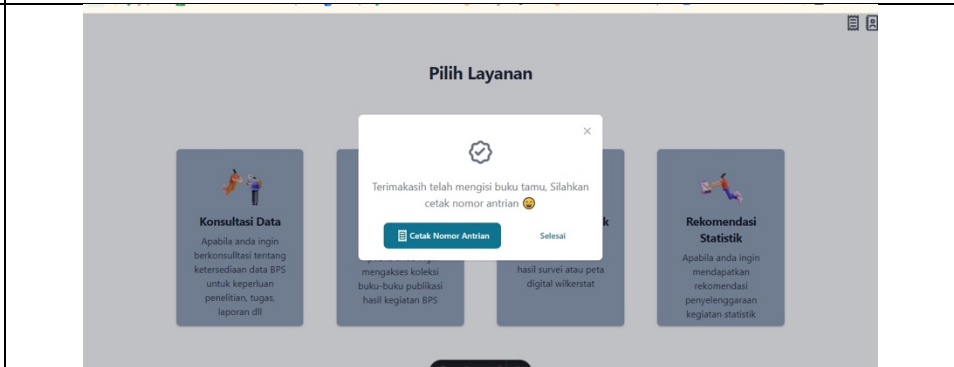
Pilih Layanan

×

Terimakasih telah mengisi buku tamu, Silahkan cetak nomor antrian 😀

Cetak Nomor Antrian

Selesai

Konsultasi Data

Apabila anda ingin berkonsultasi tentang ketersediaan data BPS untuk keperluan penelitian, tugas, laporan dll

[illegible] mengakses koleksi buku-buku publikasi hasil kegiatan BPS

k

hasil survei atau peta digital wilkerstat

Rekomendasi Statistik

Apabila anda ingin mendapatkan rekomendasi penyelenggaraan kegiatan statistik